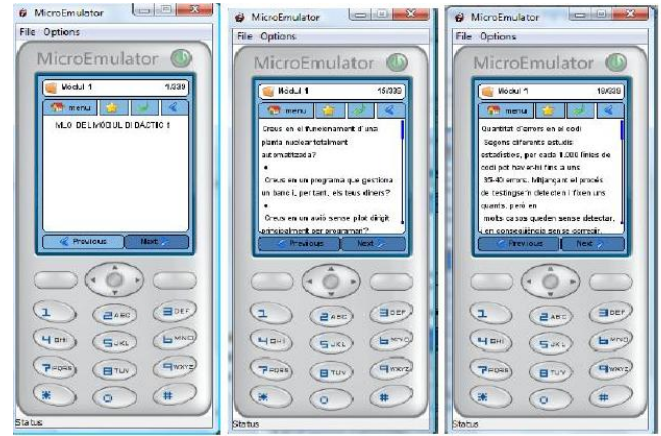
MicroEmulator
File Options
MicroEmulator
Mòdul 1 1/339
menu
MLO DEL MÒDUL DIDÀCTIC 1
Previous Next
1 2ABC 3DEF
4GHI 5JKL 6MNO
7PQRS 8TUV 9WXYZ
* 0 #
Status

MicroEmulator
File Options
MicroEmulator
Mòdul 1 15/339
menu
Creus en el funcionament d'una planta nuclear totalment automatitzada?
•
Creus en un programa que gestiona un banc i, per tant, els teus diners?
•
Creus en un avió sense pilot dirigit principalment per programari?
Previous Next
1 2ABC 3DEF
4GHI 5JKL 6MNO
7PQRS 8TUV 9WXYZ
* 0 #
Status

MicroEmulator
File Options
MicroEmulator
Mòdul 1 19/339
menu
Quantitat d'errors en el codi
Segons diferents estudis estadístics, per cada 1.000 línies de codi pot haver-hi fins a uns
35-40 errors. Mitjançant el procés de testing s'en detecten i fixen uns quants, però en
molts casos queden sense detectar, i, en conseqüència sense corregir.
Previous Next
1 2ABC 3DEF
4GHI 5JKL 6MNO
7PQRS 8TUV 9WXYZ
* 0 #
Status